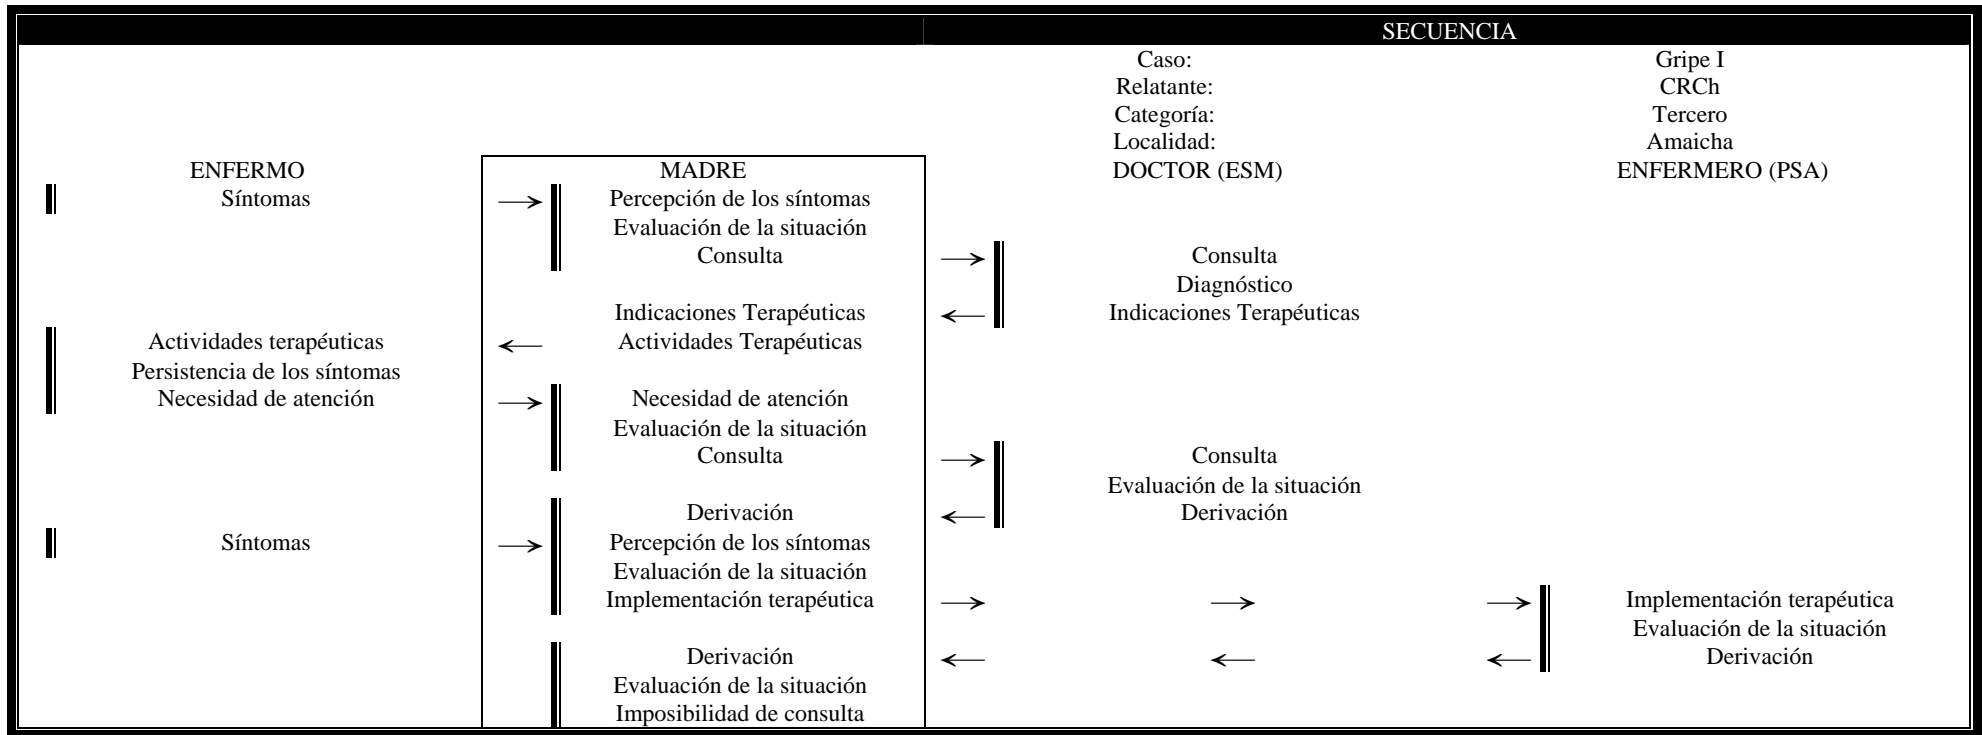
SECUENCIA

Caso: Gripe I
Relatante: CRCh
Categoría: Tercero
Localidad: Amaicha

ENFERMO
Síntomas

MADRE
Percepción de los síntomas
Evaluación de la situación
Consulta

DOCTOR (ESM)
Consulta
Diagnóstico
Indicaciones Terapéuticas

ENFERMERO (PSA)

Indicaciones Terapéuticas
Actividades Terapéuticas

Actividades terapéuticas
Persistencia de los síntomas
Necesidad de atención

Necesidad de atención
Evaluación de la situación
Consulta

Consulta
Evaluación de la situación
Derivación

Derivación

Síntomas

Percepción de los síntomas
Evaluación de la situación
Implementación terapéutica

Implementación terapéutica
Evaluación de la situación
Derivación

Derivación
Evaluación de la situación
Imposibilidad de consulta